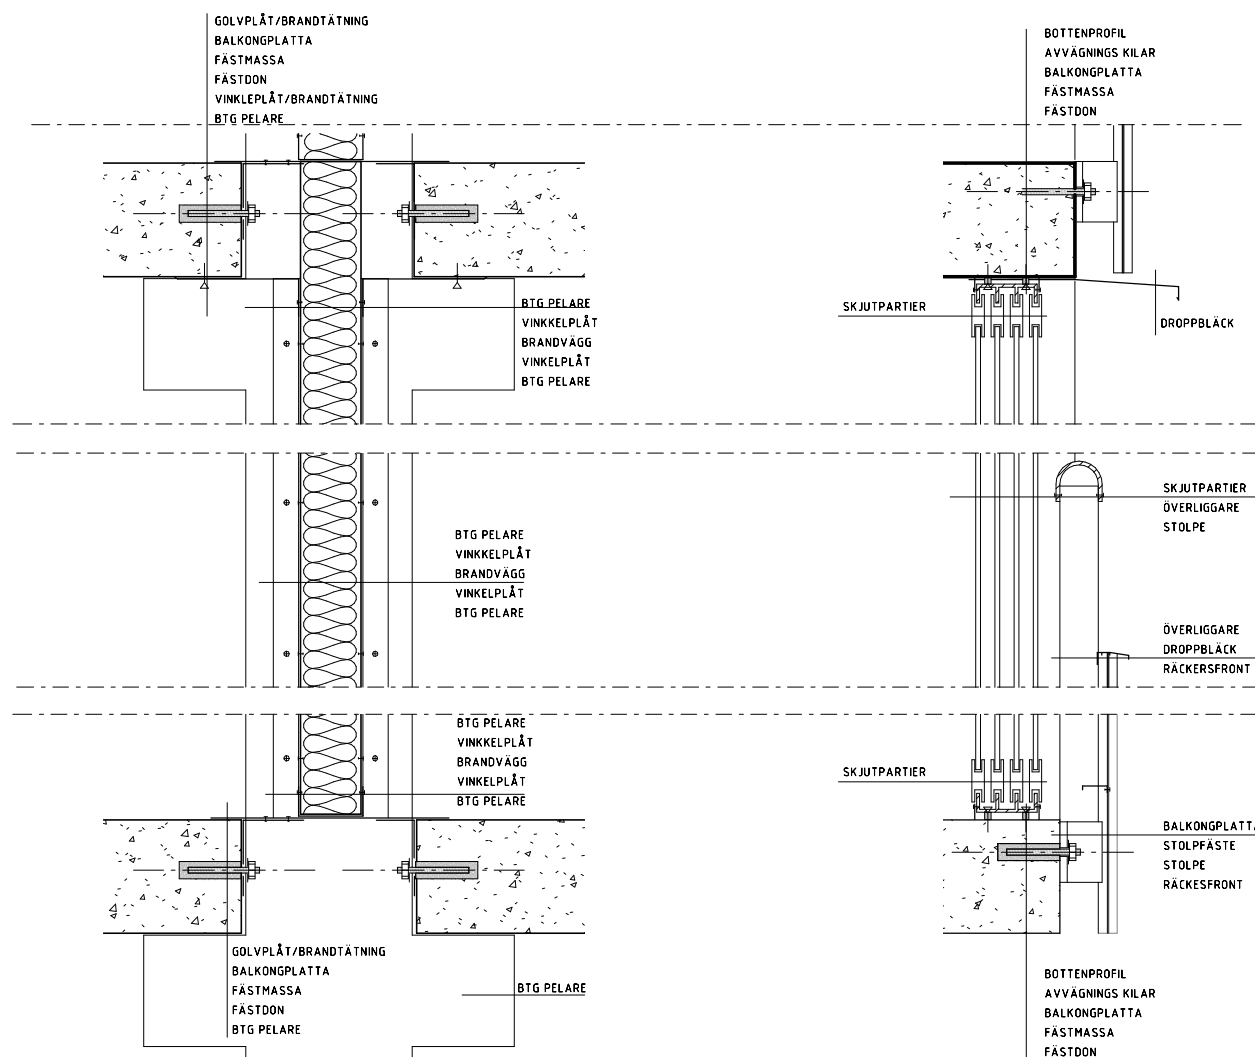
GOLVPLÅT/BRANDTÄTNING
BALKONGPLATTA
FÄSTMASSA
FÄSTDON
VINKLEPLÅT/BRANDTÄTNING
BTG PELARE

BOTTENPROFIL
AVVÄGNINGS KILAR
BALKONGPLATTA
FÄSTMASSA
FÄSTDON

BTG PELARE
VINKKELPLÅT
BRANDVÄGG
VINKELPLÅT
BTG PELARE

SKJUTPARTIER

DROPPBLÄCK

SKJUTPARTIER
ÖVERLIGGARE
STOLPE

BTG PELARE
VINKKELPLÅT
BRANDVÄGG
VINKELPLÅT
BTG PELARE

ÖVERLIGGARE
DROPPBLÄCK
RÄCKERSFRONT

BTG PELARE
VINKKELPLÅT
BRANDVÄGG
VINKELPLÅT
BTG PELARE

SKJUTPARTIER

BALKONGPLATT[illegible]
STOLPFÄSTE
STOLPE
RÄCKESFRONT

GOLVPLÅT/BRANDTÄTNING
BALKONGPLATTA
FÄSTMASSA
FÄSTDON
BTG PELARE

BTG PELARE

BOTTENPROFIL
AVVÄGNINGS KILAR
BALKONGPLATTA
FÄSTMASSA
FÄSTDON